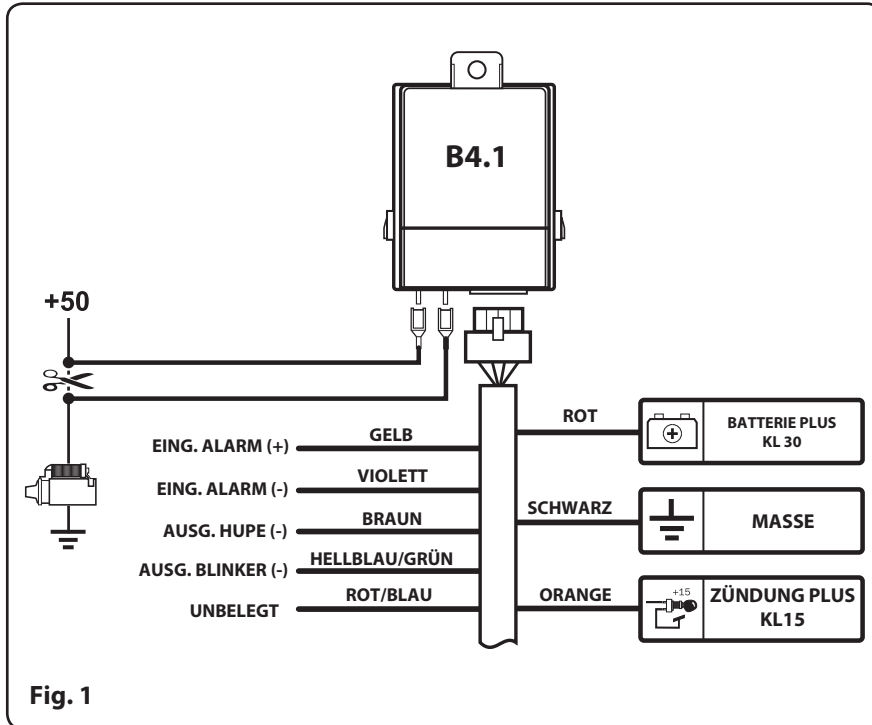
B4.1

+50

ROT
BATTERIE PLUS
KL 30

EING. ALARM (+)
GELB

EING. ALARM (-)
VIOLETT

SCHWARZ
MASSE

AUSG. HUPE (-)
BRAUN

AUSG. BLINKER (-)
HELLBLAU/GRÜN

UNBELEGT
ROT/BLAU

ORANGE
+15
ZÜNDUNG PLUS
KL15

Fig. 1